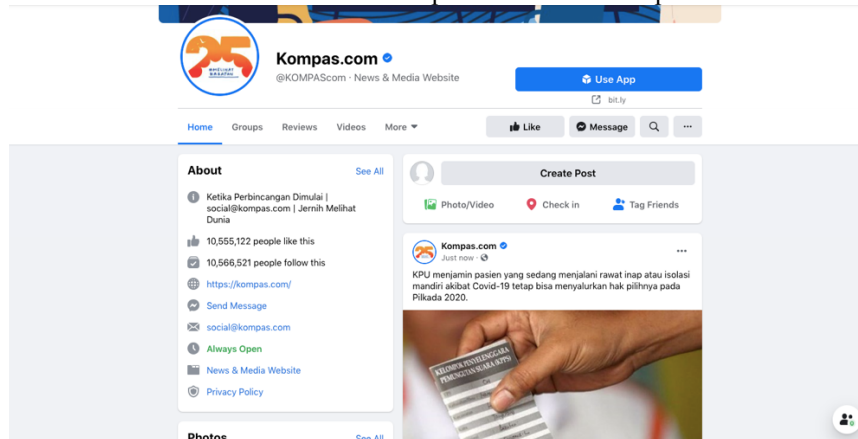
25

Kompas.com

@KOMPAScom · News & Media Website

Use App

bit.ly

Home Groups Reviews Videos More

Like Message

About See All

Ketika Perbincangan Dimulai | social@kompas.com | Jernih Melihat Dunia

10,555,122 people like this

10,566,521 people follow this

https://kompas.com/

Send Message

social@kompas.com

Always Open

News & Media Website

Privacy Policy

Photos See All

Create Post

Photo/Video Check in Tag Friends

Kompas.com

Just now ·

KPU menjamin pasien yang sedang menjalani rawat inap atau isolasi mandiri akibat Covid-19 tetap bisa menyalurkan hak pilihnya pada Pilkada 2020.

KELOMPOK PENYELENGGARA PEMUNGUTAN SUARA (KPPS)